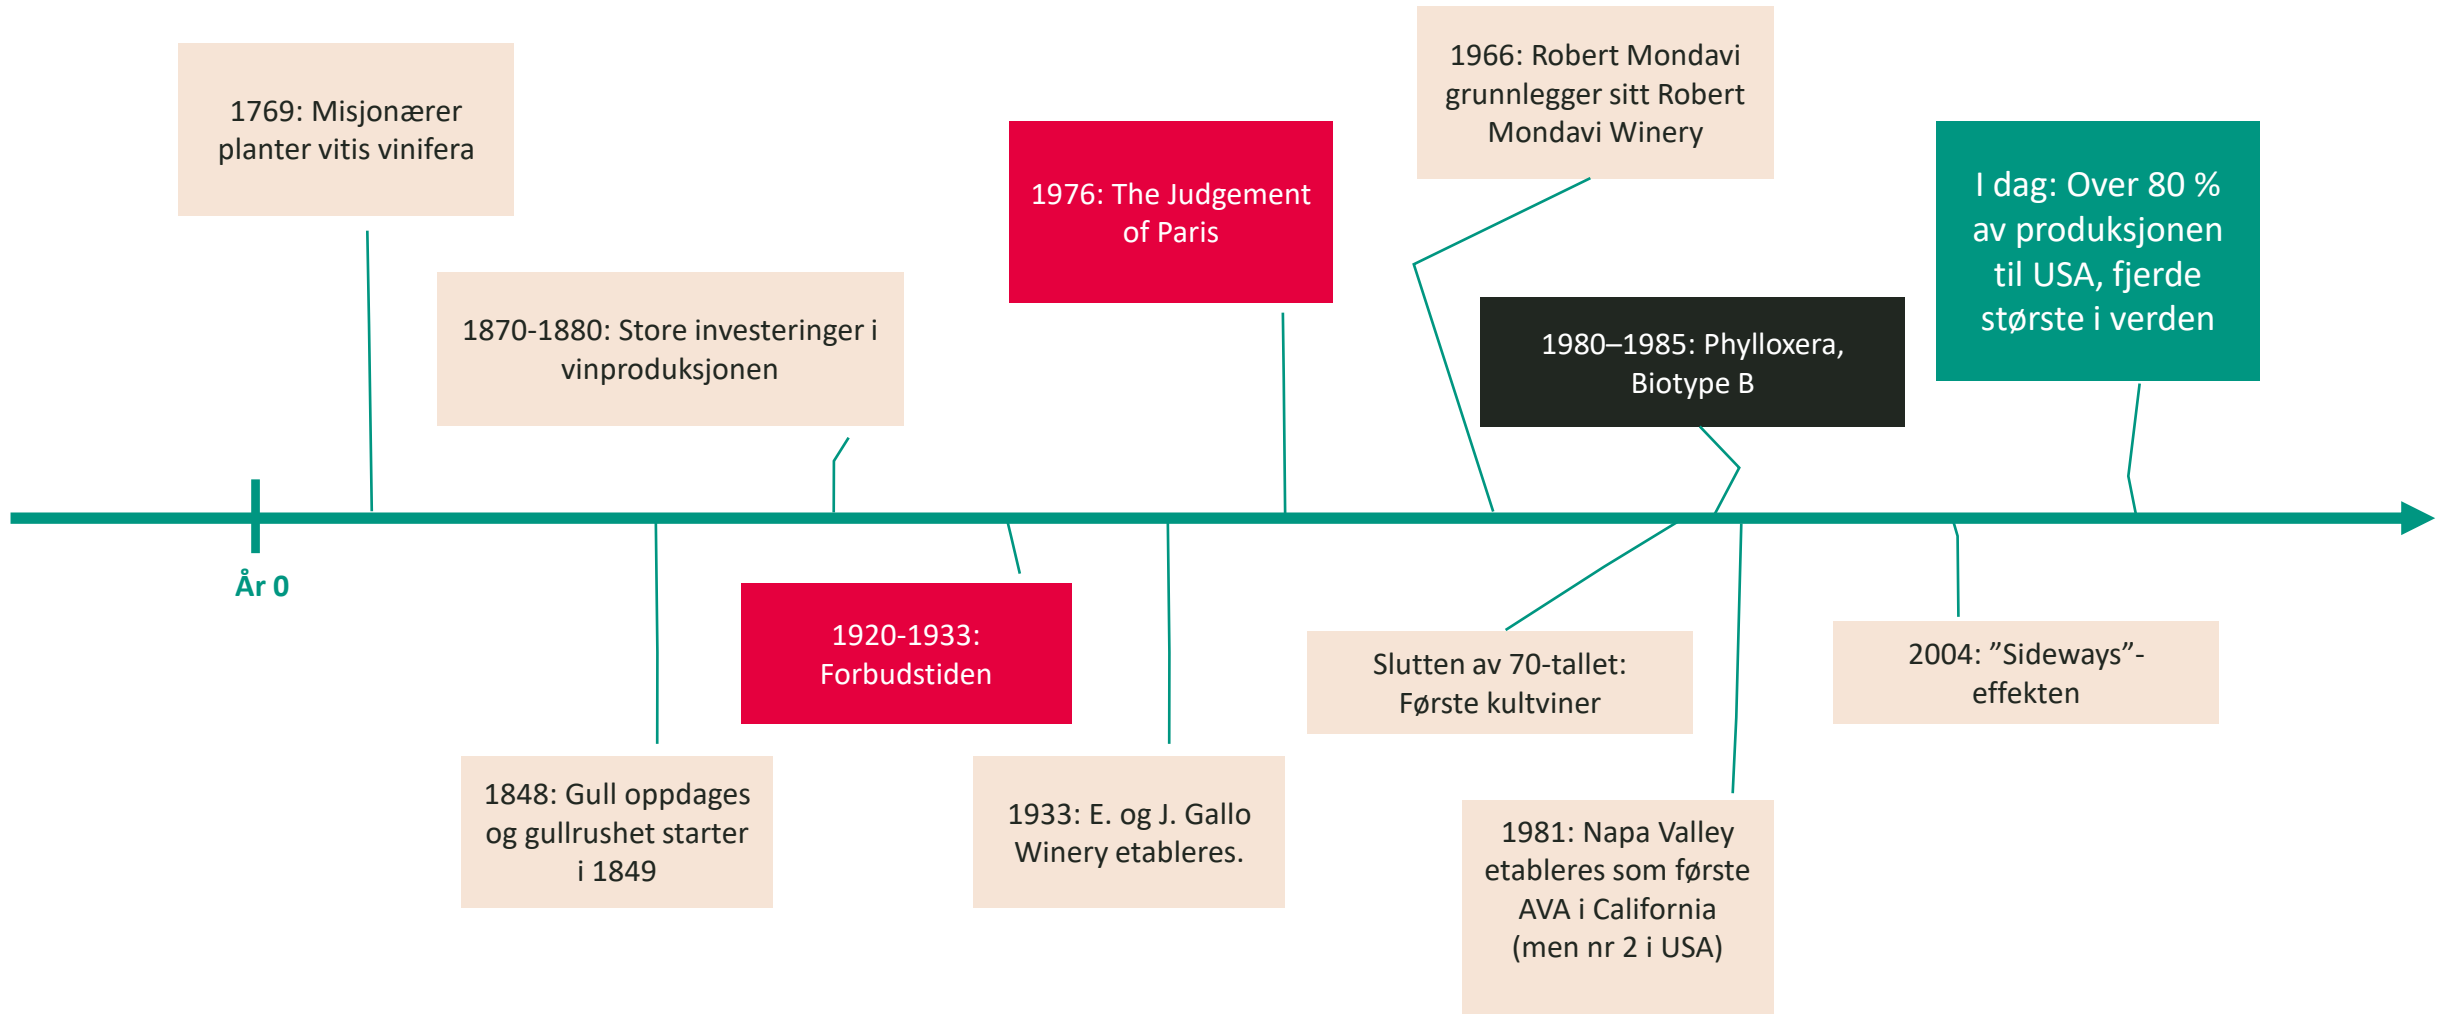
1769: Misjonærer planter vitis vinifera

1870-1880: Store investeringer i vinproduksjonen

1976: The Judgement of Paris

1966: Robert Mondavi grunnlegger sitt Robert Mondavi Winery

1980–1985: Phylloxera, Biotype B

I dag: Over 80 % av produksjonen til USA, fjerde største i verden

År 0

1848: Gull oppdages og gullrushet starter i 1849

1920-1933: Forbudstiden

1933: E. og J. Gallo Winery etableres.

Slutten av 70-tallet: Første kultviner

1981: Napa Valley etableres som første AVA i California (men nr 2 i USA)

2004: ”Sideways”-effekten